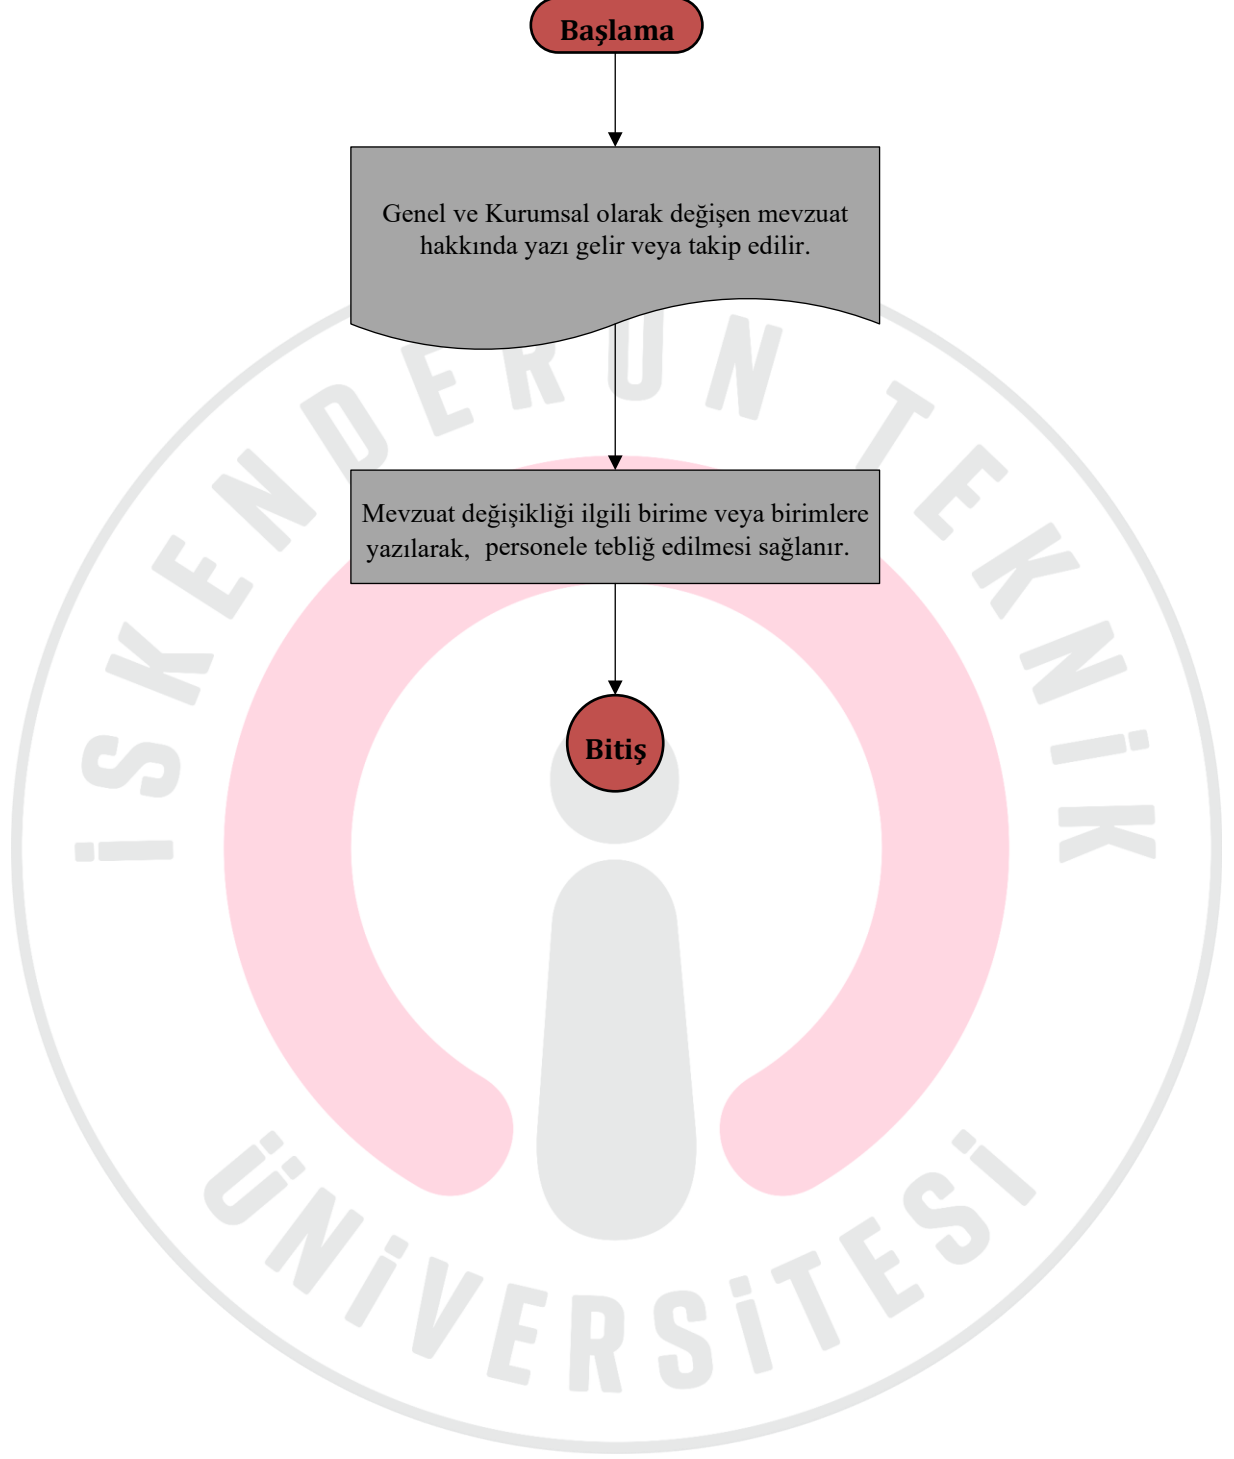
Başlama

Genel ve Kurumsal olarak değişen mevzuat hakkında yazı gelir veya takip edilir.

Mevzuat değişikliği ilgili birime veya birimlere yazılarak, personele tebliğ edilmesi sağlanır.

Bitiş

İSKENDERUN TEKNİK ÜNİVERSİTESİ